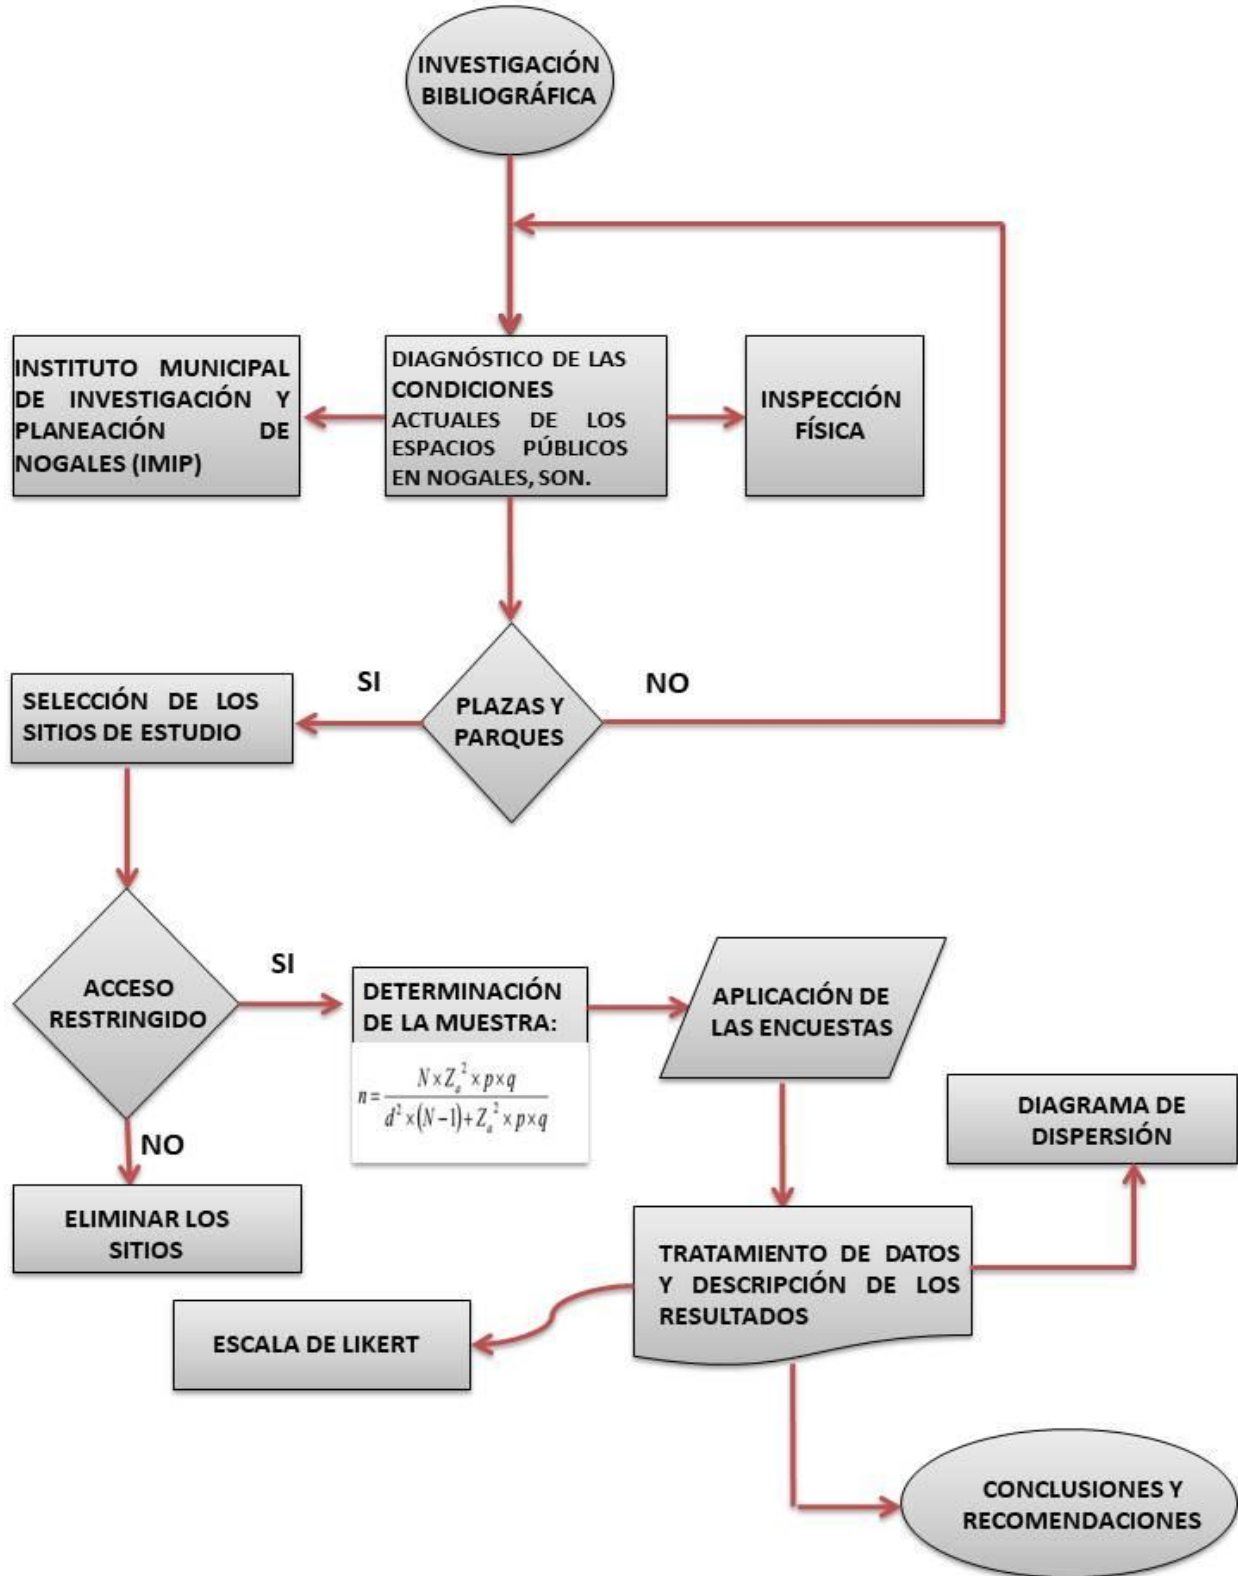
INVESTIGACIÓN BIBLIOGRÁFICA

INSTITUTO MUNICIPAL DE INVESTIGACIÓN Y PLANEACIÓN DE NOGALES (IMIP)

DIAGNÓSTICO DE LAS CONDICIONES ACTUALES DE LOS ESPACIOS PÚBLICOS EN NOGALES, SON.

INSPECCIÓN FÍSICA

SI

NO

SELECCIÓN DE LOS SITIOS DE ESTUDIO

PLAZAS Y PARQUES

ACCESO RESTRINGIDO

SI

DETERMINACIÓN DE LA MUESTRA:

$n = \frac{N \times Z_a^2 \times p \times q}{d^2 \times (N-1) + Z_a^2 \times p \times q}$

APLICACIÓN DE LAS ENCUESTAS

DIAGRAMA DE DISPERSIÓN

NO

ELIMINAR LOS SITIOS

TRATAMIENTO DE DATOS Y DESCRIPCIÓN DE LOS RESULTADOS

ESCALA DE LIKERT

CONCLUSIONES Y RECOMENDACIONES